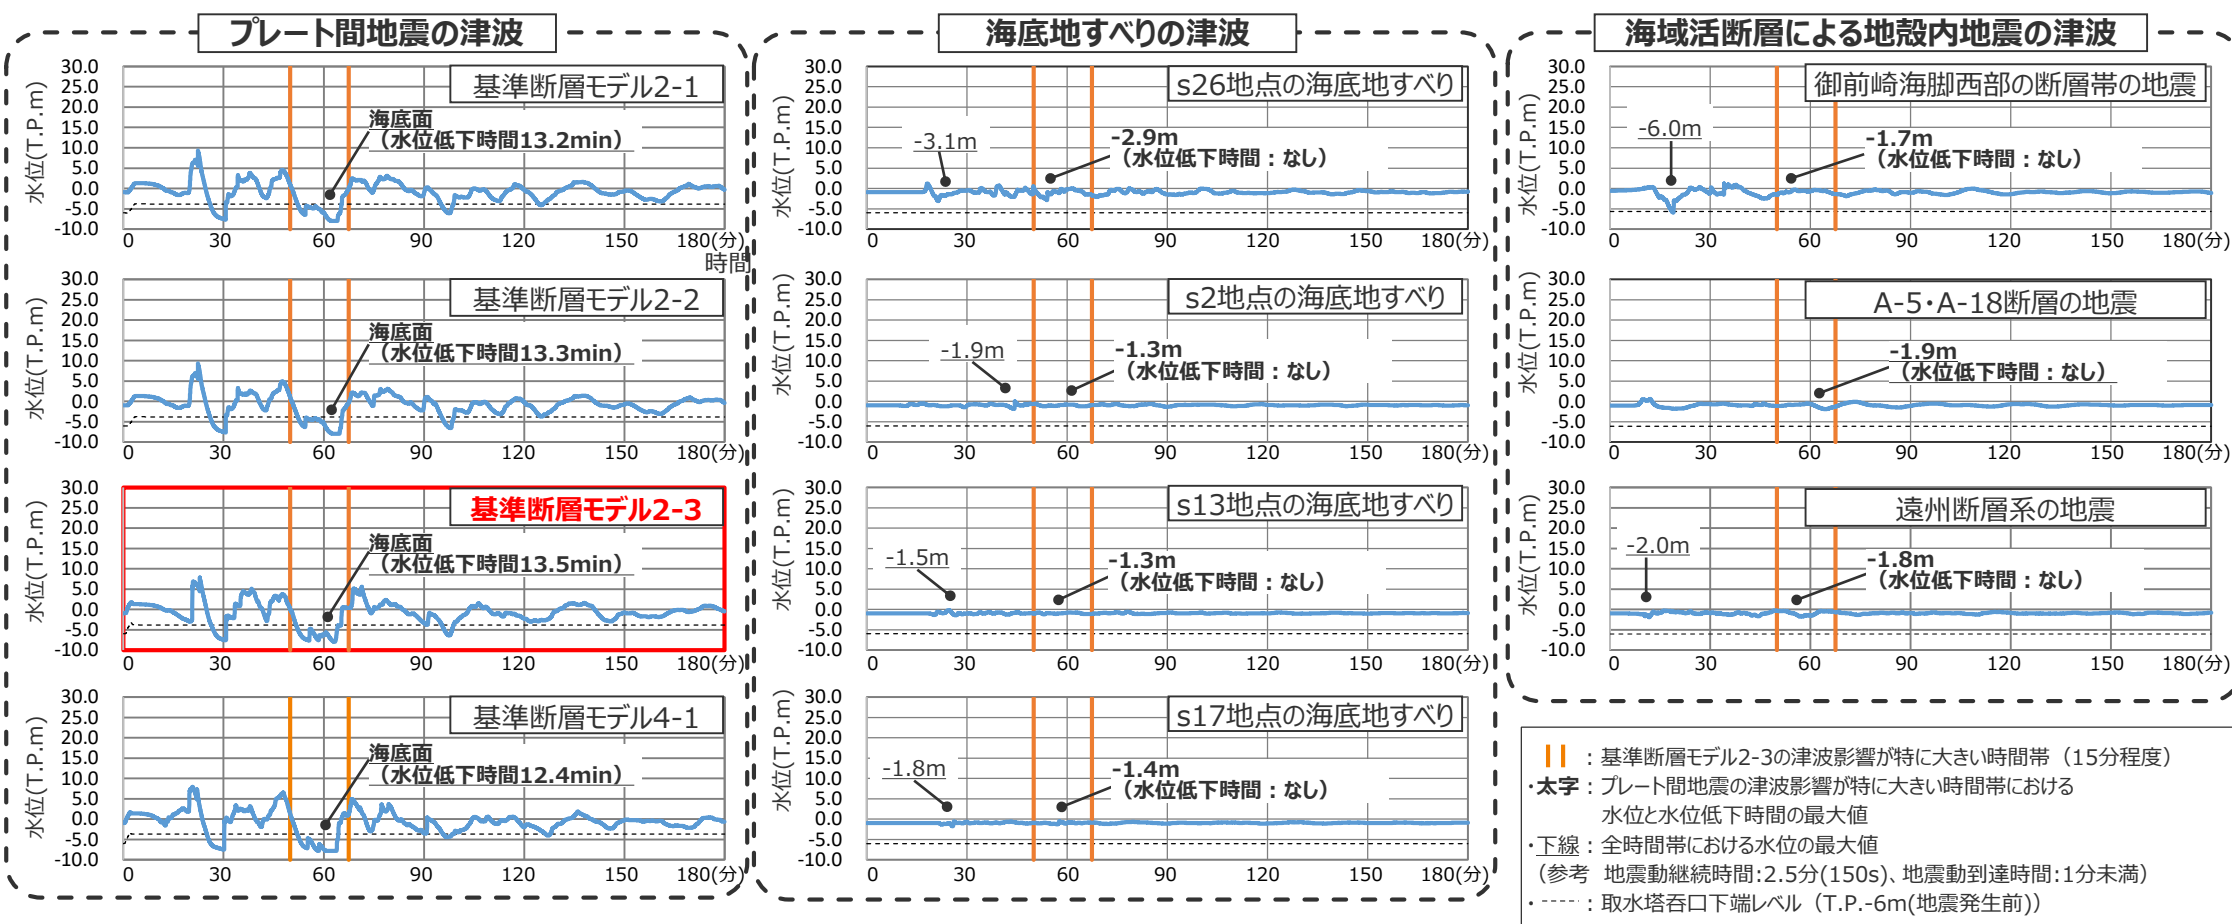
プレート間地震の津波

基準断層モデル2-1
水位(T.P.m)
30.0 25.0 20.0 15.0 10.0 5.0 0.0 -5.0 -10.0
海底面
(水位低下時間13.2min)
0 30 60 90 120 150 180(分)
時間

基準断層モデル2-2
水位(T.P.m)
30.0 25.0 20.0 15.0 10.0 5.0 0.0 -5.0 -10.0
海底面
(水位低下時間13.3min)
0 30 60 90 120 150 180(分)

基準断層モデル2-3
水位(T.P.m)
30.0 25.0 20.0 15.0 10.0 5.0 0.0 -5.0 -10.0
海底面
(水位低下時間13.5min)
0 30 60 90 120 150 180(分)

基準断層モデル4-1
水位(T.P.m)
30.0 25.0 20.0 15.0 10.0 5.0 0.0 -5.0 -10.0
海底面
(水位低下時間12.4min)
0 30 60 90 120 150 180(分)

海底地すべりの津波

s26地点の海底地すべり
水位(T.P.m)
30.0 25.0 20.0 15.0 10.0 5.0 0.0 -5.0 -10.0
-3.1m
-2.9m
(水位低下時間：なし)
0 30 60 90 120 150 180(分)

s2地点の海底地すべり
水位(T.P.m)
30.0 25.0 20.0 15.0 10.0 5.0 0.0 -5.0 -10.0
-1.9m
-1.3m
(水位低下時間：なし)
0 30 60 90 120 150 180(分)

s13地点の海底地すべり
水位(T.P.m)
30.0 25.0 20.0 15.0 10.0 5.0 0.0 -5.0 -10.0
-1.5m
-1.3m
(水位低下時間：なし)
0 30 60 90 120 150 180(分)

s17地点の海底地すべり
水位(T.P.m)
30.0 25.0 20.0 15.0 10.0 5.0 0.0 -5.0 -10.0
-1.8m
-1.4m
(水位低下時間：なし)
0 30 60 90 120 150 180(分)

海域活断層による地殻内地震の津波

御前崎海脚西部の断層帯の地震
水位(T.P.m)
30.0 25.0 20.0 15.0 10.0 5.0 0.0 -5.0 -10.0
-6.0m
-1.7m
(水位低下時間：なし)
0 30 60 90 120 150 180(分)

A-5・A-18断層の地震
水位(T.P.m)
30.0 25.0 20.0 15.0 10.0 5.0 0.0 -5.0 -10.0
-1.9m
(水位低下時間：なし)
0 30 60 90 120 150 180(分)

遠州断層系の地震
水位(T.P.m)
30.0 25.0 20.0 15.0 10.0 5.0 0.0 -5.0 -10.0
-2.0m
-1.8m
(水位低下時間：なし)
0 30 60 90 120 150 180(分)

：基準断層モデル2-3の津波影響が特に大きい時間帯（15分程度）
・太字：プレート間地震の津波影響が特に大きい時間帯における水位と水位低下時間の最大値
・下線：全時間帯における水位の最大値
（参考 地震動継続時間:2.5分(150s)、地震動到達時間:1分未満）
・-----：取水塔呑口下端レベル（T.P.-6m(地震発生前)）